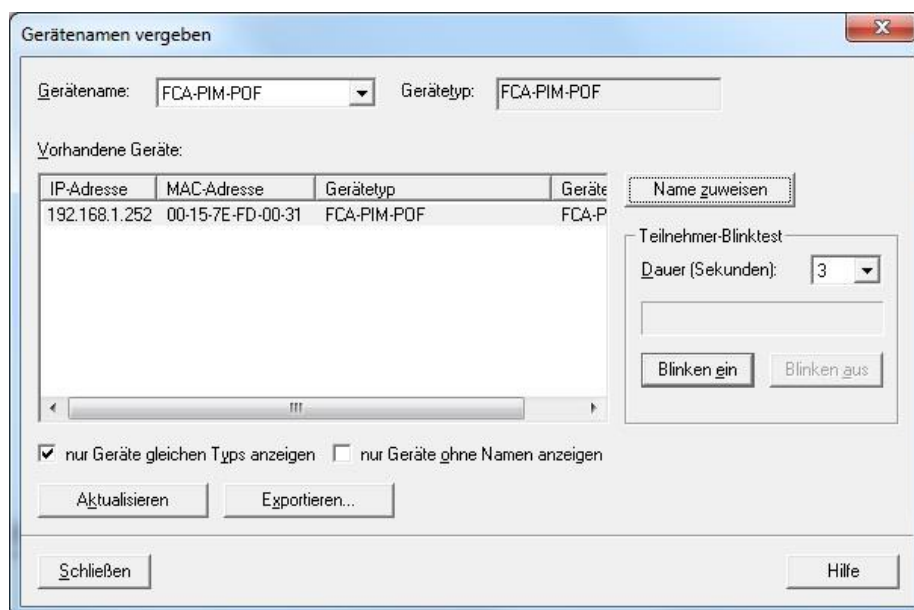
Gerätenamen vergeben

Gerätename: FCA-PIM-POF Gerätetyp: FCA-PIM-POF

Vorhandene Geräte:

| IP-Adresse | MAC-Adresse | Gerätetyp | Geräte |
|---|---|---|---|
| 192.168.1.252 | 00-15-7E-FD-00-31 | FCA-PIM-POF | FCA-P |

Name zuweisen

Teilnehmer-Blinktest

Dauer (Sekunden): 3

Blinken ein Blinken aus

nur Geräte gleichen Typs anzeigen nur Geräte ohne Namen anzeigen

Aktualisieren Exportieren...

Schließen Hilfe